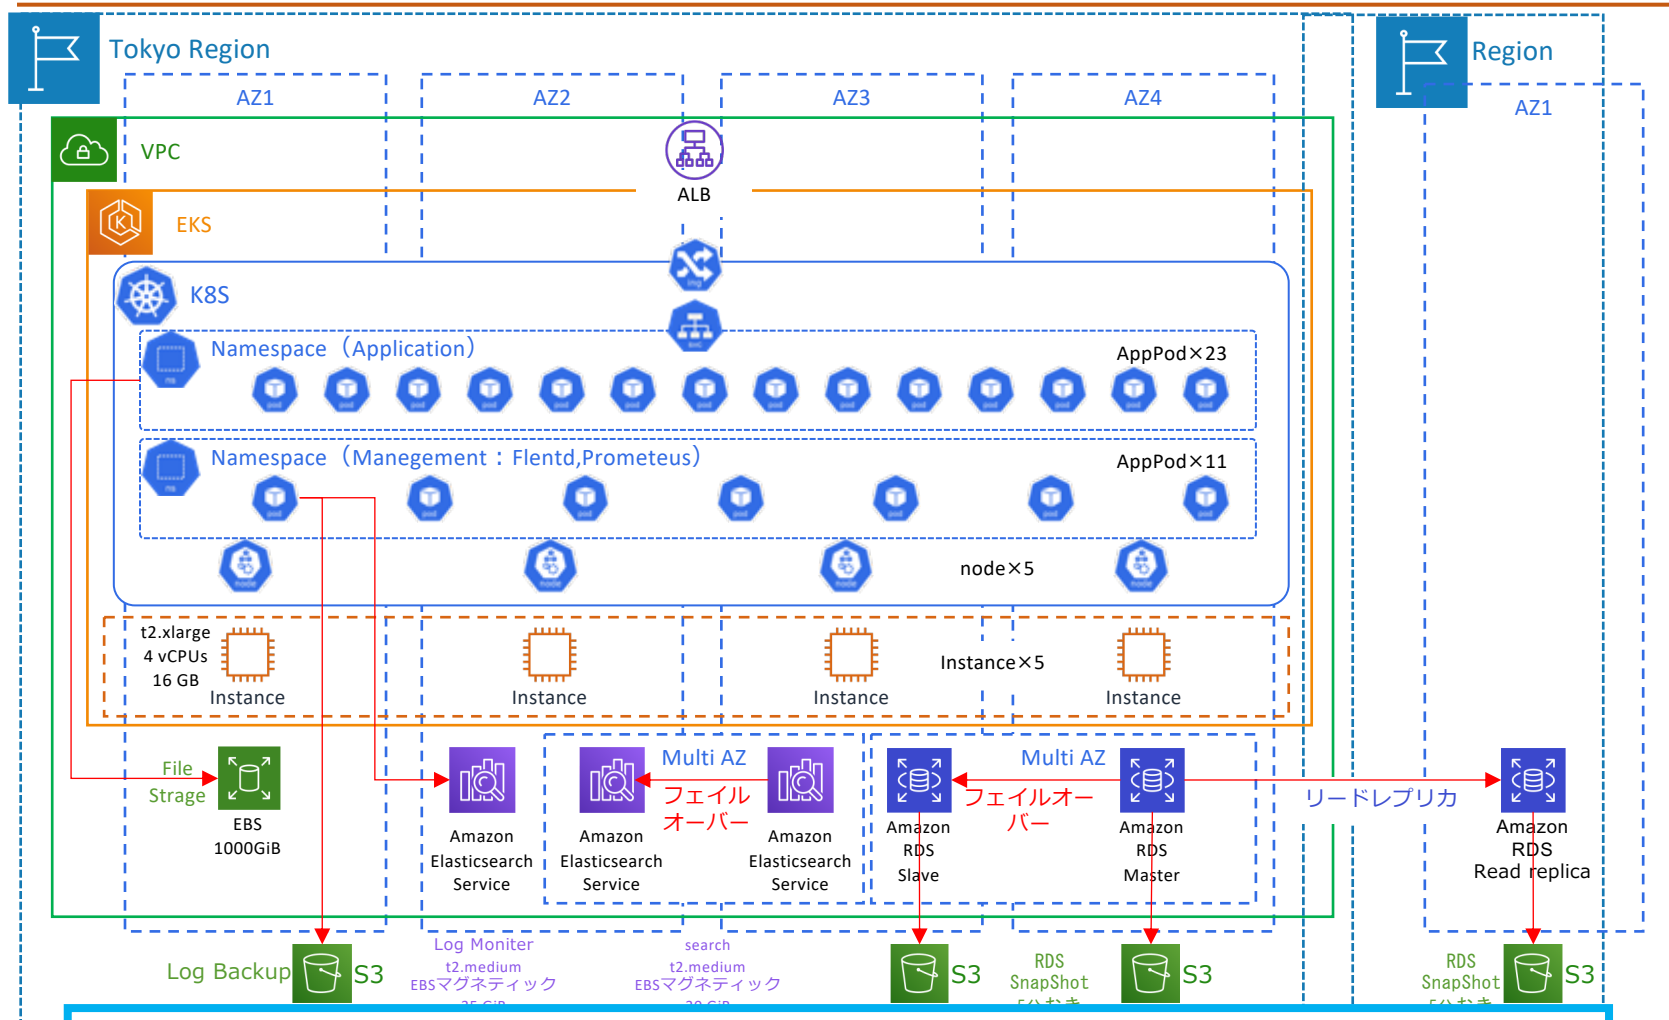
Tokyo Region

AZ1
AZ2
AZ3
AZ4

VPC

ALB

EKS

K8S

Namespace（Application）
AppPod×23

Namespace（Manegement：Flentd,Prometeus）
AppPod×11

node×5

t2.xlarge
4 vCPUs
16 GB
Instance
Instance
Instance
Instance×5
Instance

File Strage
EBS
1000GiB

Amazon Elasticsearch Service

Multi AZ
フェイルオーバー
Amazon Elasticsearch Service
Amazon Elasticsearch Service

Multi AZ
Amazon RDS Slave
フェイルオーバー
Amazon RDS Master

リードレプリカ

Region
AZ1
Amazon RDS Read replica

Log Backup
S3
Log Moniter
t2.medium
EBSマグネティック
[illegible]
search
t2.medium
EBSマグネティック
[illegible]
S3
RDS SnapShot
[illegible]
S3
RDS SnapShot
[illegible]
S3